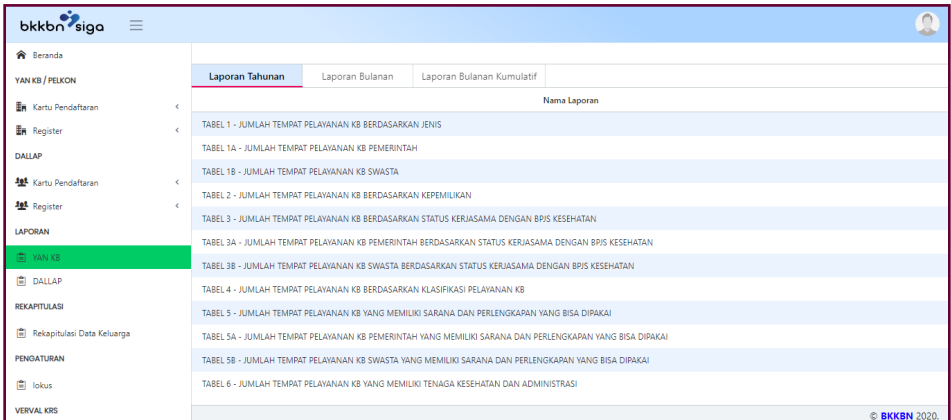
bkkbn siga

Beranda

YAN KB / PELKON

Kartu Pendaftaran

Register

DALLAP

Kartu Pendaftaran

Register

LAPORAN

YAN KB

DALLAP

REKAPITULASI

Rekapitulasi Data Keluarga

PENGATURAN

lokus

VERVAL KRS

Laporan Tahunan | Laporan Bulanan | Laporan Bulanan Kumulatif

| Nama Laporan |
|---|
| TABEL 1 - JUMLAH TEMPAT PELAYANAN KB BERDASARKAN JENIS |
| TABEL 1A - JUMLAH TEMPAT PELAYANAN KB PEMERINTAH |
| TABEL 1B - JUMLAH TEMPAT PELAYANAN KB SWASTA |
| TABEL 2 - JUMLAH TEMPAT PELAYANAN KB BERDASARKAN KEPEMILIKAN |
| TABEL 3 - JUMLAH TEMPAT PELAYANAN KB BERDASARKAN STATUS KERJASAMA DENGAN BPJS KESEHATAN |
| TABEL 3A - JUMLAH TEMPAT PELAYANAN KB PEMERINTAH BERDASARKAN STATUS KERJASAMA DENGAN BPJS KESEHATAN |
| TABEL 3B - JUMLAH TEMPAT PELAYANAN KB SWASTA BERDASARKAN STATUS KERJASAMA DENGAN BPJS KESEHATAN |
| TABEL 4 - JUMLAH TEMPAT PELAYANAN KB BERDASARKAN KLASIFIKASI PELAYANAN KB |
| TABEL 5 - JUMLAH TEMPAT PELAYANAN KB YANG MEMILIKI SARANA DAN PERLENGKAPAN YANG BISA DIPAKAI |
| TABEL 5A - JUMLAH TEMPAT PELAYANAN KB PEMERINTAH YANG MEMILIKI SARANA DAN PERLENGKAPAN YANG BISA DIPAKAI |
| TABEL 5B - JUMLAH TEMPAT PELAYANAN KB SWASTA YANG MEMILIKI SARANA DAN PERLENGKAPAN YANG BISA DIPAKAI |
| TABEL 6 - JUMLAH TEMPAT PELAYANAN KB YANG MEMILIKI TENAGA KESEHATAN DAN ADMINISTRASI |

© BKKBN 2020.